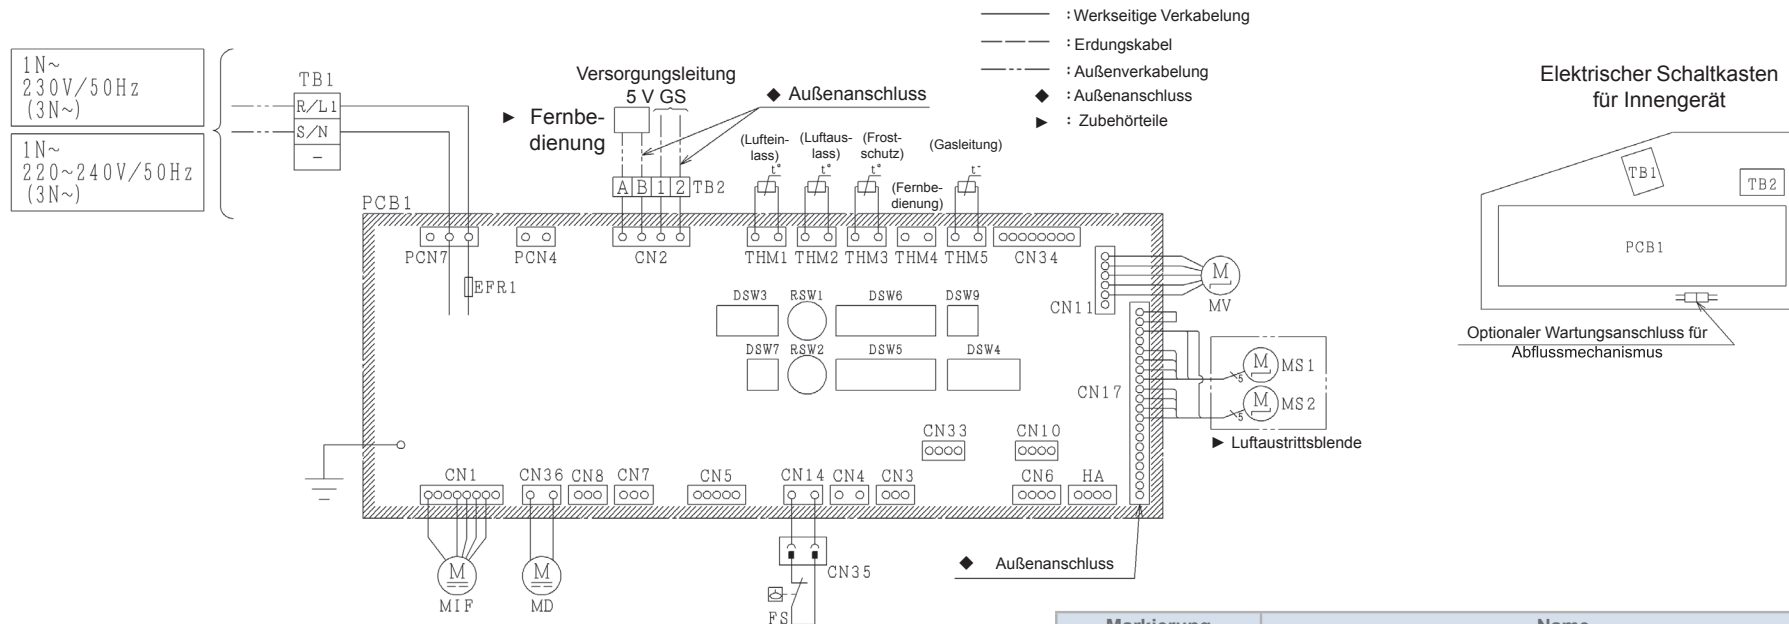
: Werkseitige Verkabelung
: Erdungskabel
: Außenverkabelung
◆ : Außenanschluss
► : Zubehörteile

1N~
230V/50Hz
(3N~)

1N~
220~240V/50Hz
(3N~)

TB1
R/L1
S/N
—

Versorgungsleitung
5 V GS

► Fernbedienung

◆ Außenanschluss

A B 1 2 TB2

(Lufteinlass) (Luftauslass) (Frostschutz) (Gasleitung)
t° t° t° t°
(Fernbedienung)

PCB1

PCN7 PCN4 CN2 THM1 THM2 THM3 THM4 THM5 CN34

EFR1

DSW3 RSW1 DSW6 DSW9
DSW7 RSW2 DSW5 DSW4

CN11
M
MV

CN17
M MS1
M MS2
5
5

► Luftaustrittsblende

CN33 CN10
CN1 CN36 CN8 CN7 CN5 CN14 CN4 CN3 CN6 HA

M M
MIF MD

CN35
FS

◆ Außenanschluss

Elektrischer Schaltkasten für Innengerät

TB1 TB2
PCB1

Optionaler Wartungsanschluss für Abflussmechanismus

| Markierung | Name |
|---|---|